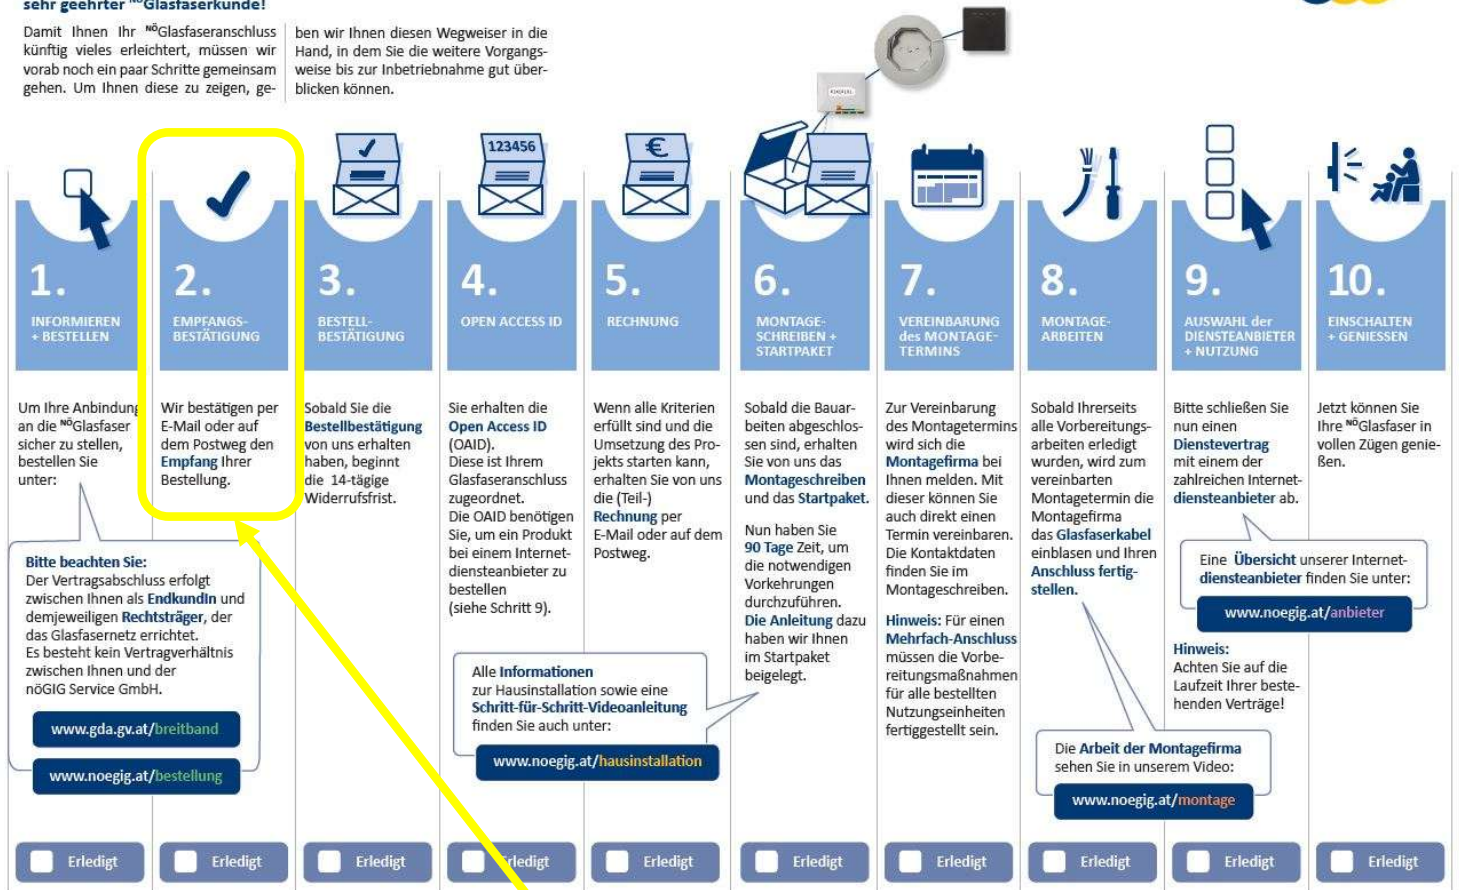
sehr geehrter $^{NÖ}$Glasfaserkunde!

Damit Ihnen Ihr $^{NÖ}$Glasfaseranschluss künftig vieles erleichtert, müssen wir vorab noch ein paar Schritte gemeinsam gehen. Um Ihnen diese zu zeigen, geben wir Ihnen diesen Wegweiser in die Hand, in dem Sie die weitere Vorgangsweise bis zur Inbetriebnahme gut überblicken können.

123456

1. INFORMIEREN + BESTELLEN

Um Ihre Anbindung an die $^{NÖ}$Glasfaser sicher zu stellen, bestellen Sie unter:

Bitte beachten Sie:
Der Vertragsabschluss erfolgt zwischen Ihnen als EndkundIn und demjeweiligen Rechtsträger, der das Glasfasernetz errichtet.
Es besteht kein Vertragsverhältnis zwischen Ihnen und der nöGIG Service GmbH.

www.gda.gv.at/breitband

www.noegig.at/bestellung

2. EMPFANGS-BESTÄTIGUNG

Wir bestätigen per E-Mail oder auf dem Postweg den Empfang Ihrer Bestellung.

3. BESTELL-BESTÄTIGUNG

Sobald Sie die Bestellbestätigung von uns erhalten haben, beginnt die 14-tägige Widerrufsfrist.

4. OPEN ACCESS ID

Sie erhalten die Open Access ID (OAID).
Diese ist Ihrem Glasfaseranschluss zugeordnet.
Die OAID benötigen Sie, um ein Produkt bei einem Internetdiensteanbieter zu bestellen (siehe Schritt 9).

5. RECHNUNG

Wenn alle Kriterien erfüllt sind und die Umsetzung des Projekts starten kann, erhalten Sie von uns die (Teil-) Rechnung per E-Mail oder auf dem Postweg.

Alle Informationen zur Hausinstallation sowie eine Schritt-für-Schritt-Videoanleitung finden Sie auch unter:

www.noegig.at/hausinstallation

6. MONTAGE-SCHREIBEN + STARTPAKET

Sobald die Bauarbeiten abgeschlossen sind, erhalten Sie von uns das Montageschreiben und das Startpaket.

Nun haben Sie 90 Tage Zeit, um die notwendigen Vorkehrungen durchzuführen.
Die Anleitung dazu haben wir Ihnen im Startpaket beigelegt.

7. VEREINBARUNG des MONTAGE-TERMINS

Zur Vereinbarung des Montagetermins wird sich die Montagefirma bei Ihnen melden. Mit dieser können Sie auch direkt einen Termin vereinbaren. Die Kontaktdaten finden Sie im Montageschreiben.

Hinweis: Für einen Mehrfach-Anschluss müssen die Vorbereitungsmaßnahmen für alle bestellten Nutzungseinheiten fertiggestellt sein.

8. MONTAGE-ARBEITEN

Sobald Ihrerseits alle Vorbereitungsarbeiten erledigt wurden, wird zum vereinbarten Montagetermin die Montagefirma das Glasfaserkabel einblasen und Ihren Anschluss fertigstellen.

Die Arbeit der Montagefirma sehen Sie in unserem Video:

www.noegig.at/montage

9. AUSWAHL der DIENSTEANBIETER + NUTZUNG

Bitte schließen Sie nun einen Dienstevertrag mit einem der zahlreichen Internetdiensteanbieter ab.

Eine Übersicht unserer Internetdiensteanbieter finden Sie unter:

www.noegig.at/anbieter

Hinweis:
Achten Sie auf die Laufzeit Ihrer bestehenden Verträge!

10. EINSCHALTEN + GENIESSEN

Jetzt können Sie Ihre $^{NÖ}$Glasfaser in vollen Zügen genießen.

Erledigt
Erledigt
Erledigt
Erledigt
Erledigt
Erledigt
Erledigt
Erledigt
Erledigt
Erledigt